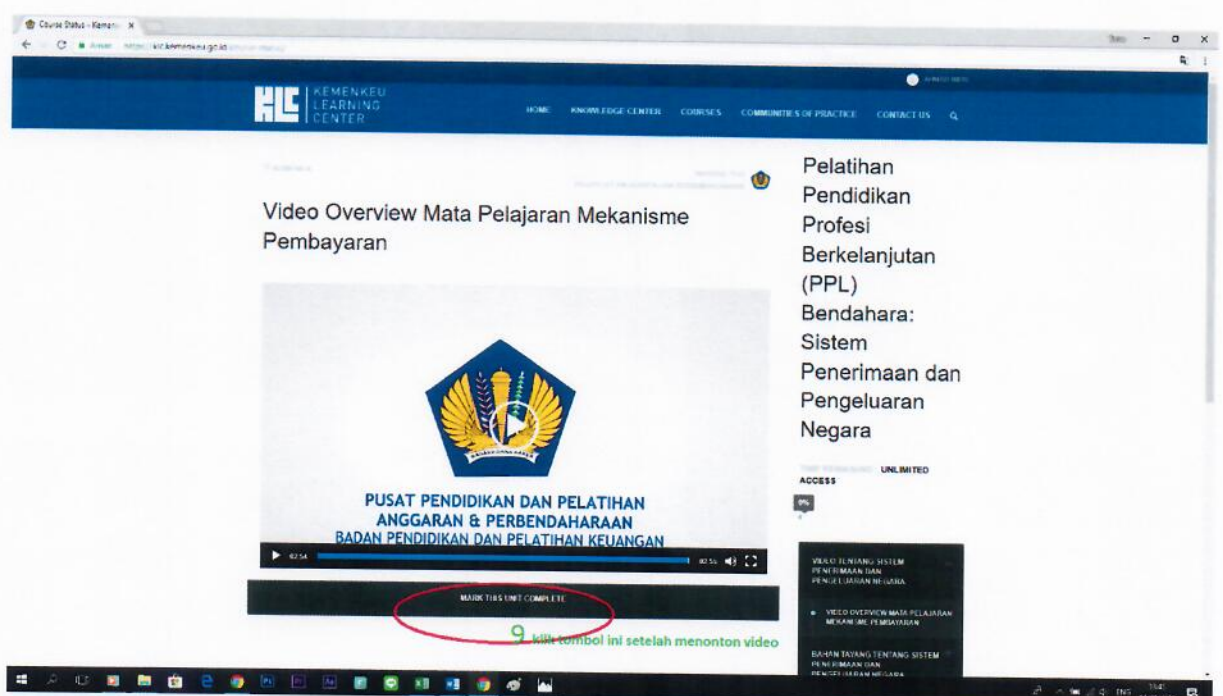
Course Status – Kemen ×

https://klc.kemenkeu.go.id

KLC KEMENKEU LEARNING CENTER

HOME KNOWLEDGE CENTER COURSES COMMUNITIES OF PRACTICE CONTACT US

Video Overview Mata Pelajaran Mekanisme Pembayaran

PUSAT PENDIDIKAN DAN PELATIHAN ANGGARAN & PERBENDAHARAAN BADAN PENDIDIKAN DAN PELATIHAN KEUANGAN

02:54 02:56

MARK THIS UNIT COMPLETE

9 klik tombol ini setelah menonton video

Pelatihan Pendidikan Profesi Berkelanjutan (PPL) Bendahara: Sistem Penerimaan dan Pengeluaran Negara

UNLIMITED ACCESS

0%

VIDEO TENTANG SISTEM PENERIMAAN DAN PENGELUARAN NEGARA

VIDEO OVERVIEW MATA PELAJARAN MEKANISME PEMBAYARAN

BAHAN TAYANG TENTANG SISTEM PENERIMAAN DAN PENGELUARAN NEGARA

ENG